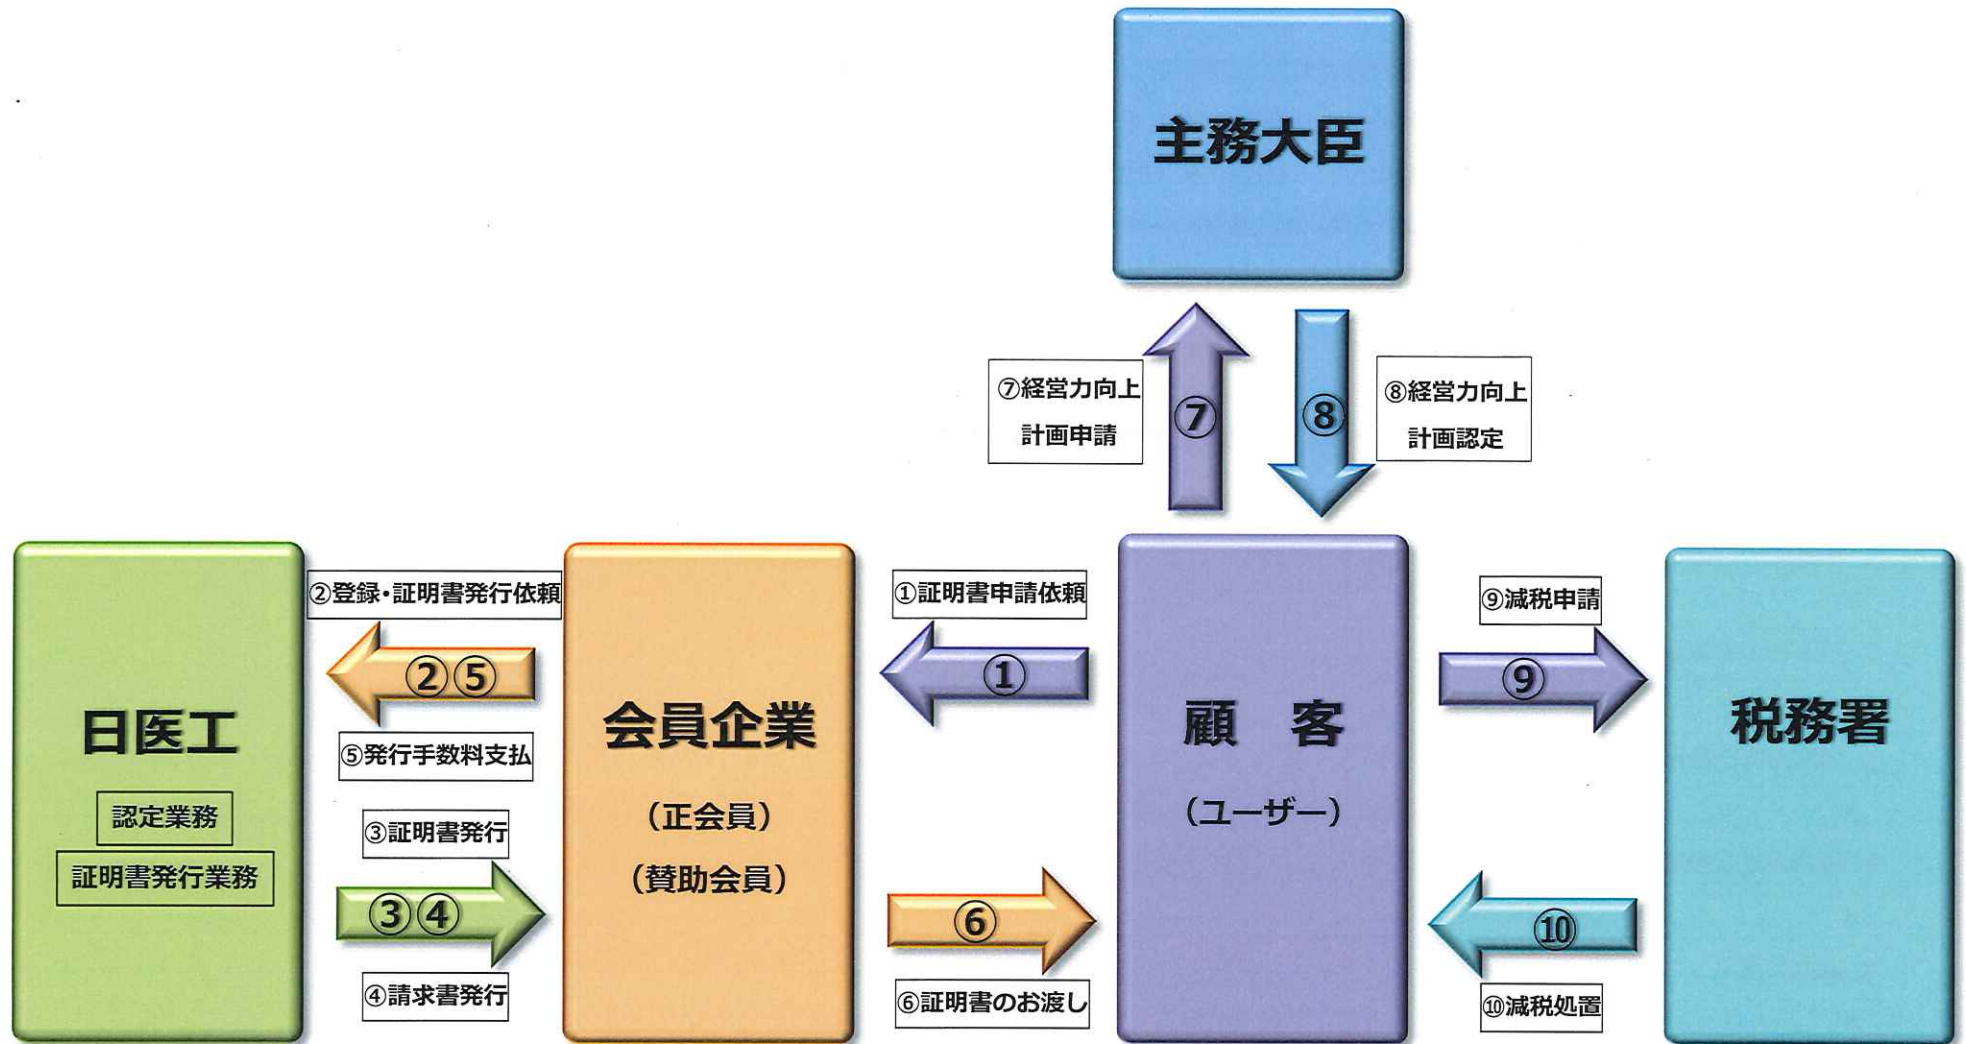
主務大臣

⑦経営力向上計画申請

⑦

⑧

⑧経営力向上計画認定

日医工

認定業務

証明書発行業務

②登録・証明書発行依頼

②⑤

⑤発行手数料支払

③証明書発行

③④

④請求書発行

会員企業

（正会員）

（賛助会員）

①証明書申請依頼

①

⑥

⑥証明書のお渡し

顧　客

（ユーザー）

⑨減税申請

⑨

⑩

⑩減税処置

税務署